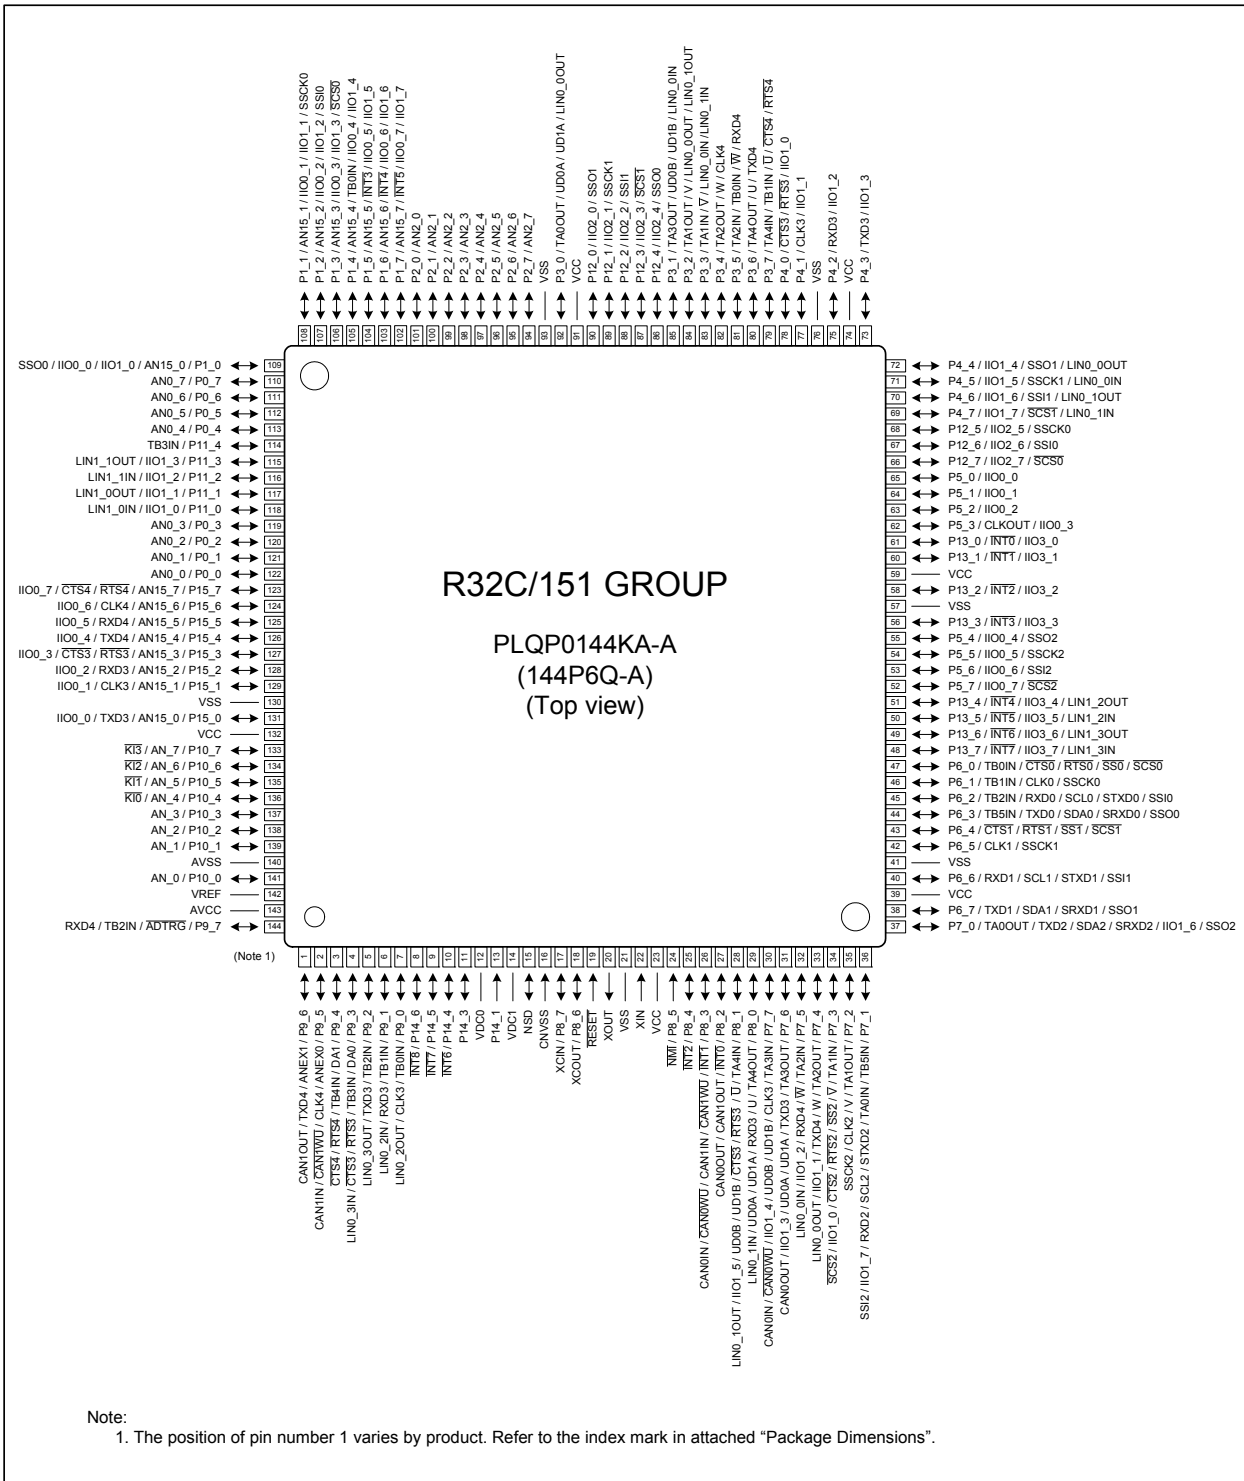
P1_1 / AN15_1 / IIO0_1 / IIO1_1 / SSCK0
P1_2 / AN15_2 / IIO0_2 / IIO1_2 / SSI0
P1_3 / AN15_3 / IIO0_3 / IIO1_3 / $\overline{SCS0}$
P1_4 / AN15_4 / TB0IN / IIO0_4 / IIO1_4
P1_5 / AN15_5 / $\overline{INT3}$ / IIO0_5 / IIO1_5
P1_6 / AN15_6 / $\overline{INT4}$ / IIO0_6 / IIO1_6
P1_7 / AN15_7 / $\overline{INT5}$ / IIO0_7 / IIO1_7
P2_0 / AN2_0
P2_1 / AN2_1
P2_2 / AN2_2
P2_3 / AN2_3
P2_4 / AN2_4
P2_5 / AN2_5
P2_6 / AN2_6
P2_7 / AN2_7
VSS
P3_0 / TA0OUT / UD0A / UD1A / LIN0_0OUT
VCC
P12_0 / IIO2_0 / SSO1
P12_1 / IIO2_1 / SSCK1
P12_2 / IIO2_2 / SSI1
P12_3 / IIO2_3 / $\overline{SCS1}$
P12_4 / IIO2_4 / SSO0
P3_1 / TA3OUT / UD0B / UD1B / LIN0_0IN
P3_2 / TA1OUT / V / LIN0_0OUT / LIN0_1OUT
P3_3 / TA1IN / $\overline{V}$ / LIN0_0IN / LIN0_1IN
P3_4 / TA2OUT / W / CLK4
P3_5 / TA2IN / TB0IN / $\overline{W}$ / RXD4
P3_6 / TA4OUT / U / TXD4
P3_7 / TA4IN / TB1IN / $\overline{U}$ / $\overline{CTS4}$ / $\overline{RTS4}$
P4_0 / $\overline{CTS3}$ / $\overline{RTS3}$ / IIO1_0
P4_1 / CLK3 / IIO1_1
VSS
P4_2 / RXD3 / IIO1_2
VCC
P4_3 / TXD3 / IIO1_3

108 107 106 105 104 103 102 101 100 99 98 97 96 95 94 93 92 91 90 89 88 87 86 85 84 83 82 81 80 79 78 77 76 75 74 73

SSO0 / IIO0_0 / IIO1_0 / AN15_0 / P1_0 109
AN0_7 / P0_7 110
AN0_6 / P0_6 111
AN0_5 / P0_5 112
AN0_4 / P0_4 113
TB3IN / P11_4 114
LIN1_1OUT / IIO1_3 / P11_3 115
LIN1_1IN / IIO1_2 / P11_2 116
LIN1_0OUT / IIO1_1 / P11_1 117
LIN1_0IN / IIO1_0 / P11_0 118
AN0_3 / P0_3 119
AN0_2 / P0_2 120
AN0_1 / P0_1 121
AN0_0 / P0_0 122
IIO0_7 / $\overline{CTS4}$ / $\overline{RTS4}$ / AN15_7 / P15_7 123
IIO0_6 / CLK4 / AN15_6 / P15_6 124
IIO0_5 / RXD4 / AN15_5 / P15_5 125
IIO0_4 / TXD4 / AN15_4 / P15_4 126
IIO0_3 / $\overline{CTS3}$ / $\overline{RTS3}$ / AN15_3 / P15_3 127
IIO0_2 / RXD3 / AN15_2 / P15_2 128
IIO0_1 / CLK3 / AN15_1 / P15_1 129
VSS 130
IIO0_0 / TXD3 / AN15_0 / P15_0 131
VCC 132
$\overline{KI3}$ / AN_7 / P10_7 133
$\overline{KI2}$ / AN_6 / P10_6 134
$\overline{KI1}$ / AN_5 / P10_5 135
$\overline{KI0}$ / AN_4 / P10_4 136
AN_3 / P10_3 137
AN_2 / P10_2 138
AN_1 / P10_1 139
AVSS 140
AN_0 / P10_0 141
VREF 142
AVCC 143
RXD4 / TB2IN / $\overline{ADTRG}$ / P9_7 144

R32C/151 GROUP

PLQP0144KA-A
(144P6Q-A)
(Top view)

72 P4_4 / IIO1_4 / SSO1 / LIN0_0OUT
71 P4_5 / IIO1_5 / SSCK1 / LIN0_0IN
70 P4_6 / IIO1_6 / SSI1 / LIN0_1OUT
69 P4_7 / IIO1_7 / $\overline{SCS1}$ / LIN0_1IN
68 P12_5 / IIO2_5 / SSCK0
67 P12_6 / IIO2_6 / SSI0
66 P12_7 / IIO2_7 / $\overline{SCS0}$
65 P5_0 / IIO0_0
64 P5_1 / IIO0_1
63 P5_2 / IIO0_2
62 P5_3 / CLKOUT / IIO0_3
61 P13_0 / $\overline{INT0}$ / IIO3_0
60 P13_1 / $\overline{INT1}$ / IIO3_1
59 VCC
58 P13_2 / $\overline{INT2}$ / IIO3_2
57 VSS
56 P13_3 / $\overline{INT3}$ / IIO3_3
55 P5_4 / IIO0_4 / SSO2
54 P5_5 / IIO0_5 / SSCK2
53 P5_6 / IIO0_6 / SSI2
52 P5_7 / IIO0_7 / $\overline{SCS2}$
51 P13_4 / $\overline{INT4}$ / IIO3_4 / LIN1_2OUT
50 P13_5 / $\overline{INT5}$ / IIO3_5 / LIN1_2IN
49 P13_6 / $\overline{INT6}$ / IIO3_6 / LIN1_3OUT
48 P13_7 / $\overline{INT7}$ / IIO3_7 / LIN1_3IN
47 P6_0 / TB0IN / $\overline{CTS0}$ / $\overline{RTS0}$ / $\overline{SS0}$ / $\overline{SCS0}$
46 P6_1 / TB1IN / CLK0 / SSCK0
45 P6_2 / TB2IN / RXD0 / SCL0 / STXD0 / SSI0
44 P6_3 / TB5IN / TXD0 / SDA0 / SRXD0 / SSO0
43 P6_4 / $\overline{CTS1}$ / $\overline{RTS1}$ / $\overline{SS1}$ / $\overline{SCS1}$
42 P6_5 / CLK1 / SSCK1
41 VSS
40 P6_6 / RXD1 / SCL1 / STXD1 / SSI1
39 VCC
38 P6_7 / TXD1 / SDA1 / SRXD1 / SSO1
37 P7_0 / TA0OUT / TXD2 / SDA2 / SRXD2 / IIO1_6 / SSO2

(Note 1)

1 2 3 4 5 6 7 8 9 10 11 12 13 14 15 16 17 18 19 20 21 22 23 24 25 26 27 28 29 30 31 32 33 34 35 36

CAN1OUT / TXD4 / ANEX1 / P9_6
CAN1IN / $\overline{CAN1WU}$ / CLK4 / ANEX0 / P9_5
$\overline{CTS4}$ / $\overline{RTS4}$ / TB4IN / DA1 / P9_4
LIN0_3IN / $\overline{CTS3}$ / TB3IN / DA0 / P9_3
LIN0_3OUT / TXD3 / TB2IN / P9_2
LIN0_2IN / RXD3 / TB1IN / P9_1
LIN0_2OUT / CLK3 / TB0IN / P9_0
$\overline{INT8}$ / P14_6
$\overline{INT7}$ / P14_5
$\overline{INT6}$ / P14_4
P14_3
VDC0
P14_1
VDC1
NSD
CNVSS
XCIN / P8_7
XCOUT / P8_6
$\overline{RESET}$
XOUT
VSS
XIN
VCC
$\overline{NMI}$ / P8_5
$\overline{INT2}$ / P8_4
CAN0IN / $\overline{CAN0WU}$ / CAN1IN / $\overline{CAN1WU}$ / $\overline{INT1}$ / P8_3
CAN0OUT / CAN1OUT / $\overline{INT0}$ / P8_2
LIN0_1OUT / IIO1_5 / UD0B / UD1B / $\overline{CTS3}$ / $\overline{RTS3}$ / $\overline{U}$ / TA4IN / P8_1
LIN0_1IN / UD0A / UD1A / RXD3 / U / TA4OUT / P8_0
CAN0IN / $\overline{CAN0WU}$ / IIO1_4 / UD0B / UD1B / CLK3 / TA3IN / P7_7
CAN0OUT / IIO1_3 / UD0A / UD1A / TXD3 / TA3OUT / P7_6
LIN0_0IN / IIO1_2 / RXD4 / $\overline{W}$ / TA2IN / P7_5
LIN0_0OUT / IIO1_1 / TXD4 / W / TA2OUT / P7_4
$\overline{SCS2}$ / IIO1_0 / $\overline{CTS2}$ / $\overline{RTS2}$ / $\overline{SS2}$ / $\overline{V}$ / TA1IN / P7_3
SSCK2 / CLK2 / V / TA1OUT / P7_2
SSI2 / IIO1_7 / RXD2 / SCL2 / STXD2 / TA0IN / TB5IN / P7_1

Note:
1. The position of pin number 1 varies by product. Refer to the index mark in attached “Package Dimensions”.